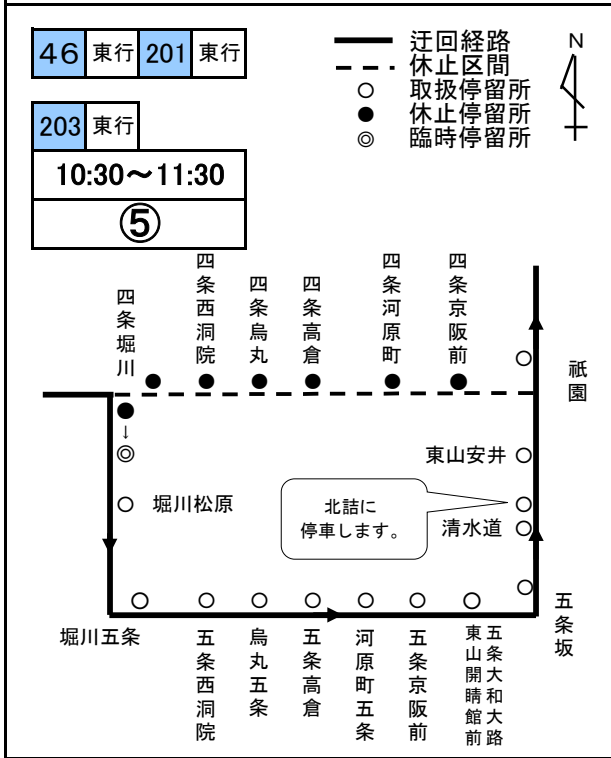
46 東行 201 東行

203 東行

10:30～11:30

⑤

迂回経路
休止区間
○ 取扱停留所
● 休止停留所
◎ 臨時停留所

N

四条堀川

四条西洞院

四条烏丸

四条高倉

四条河原町

四条京阪前

祇園

東山安井

北詰に停車します。

堀川松原

清水道

五条坂

堀川五条

五条西洞院

烏丸五条

五条高倉

河原町五条

五条京阪前

東山開睛館前

五条大和大路